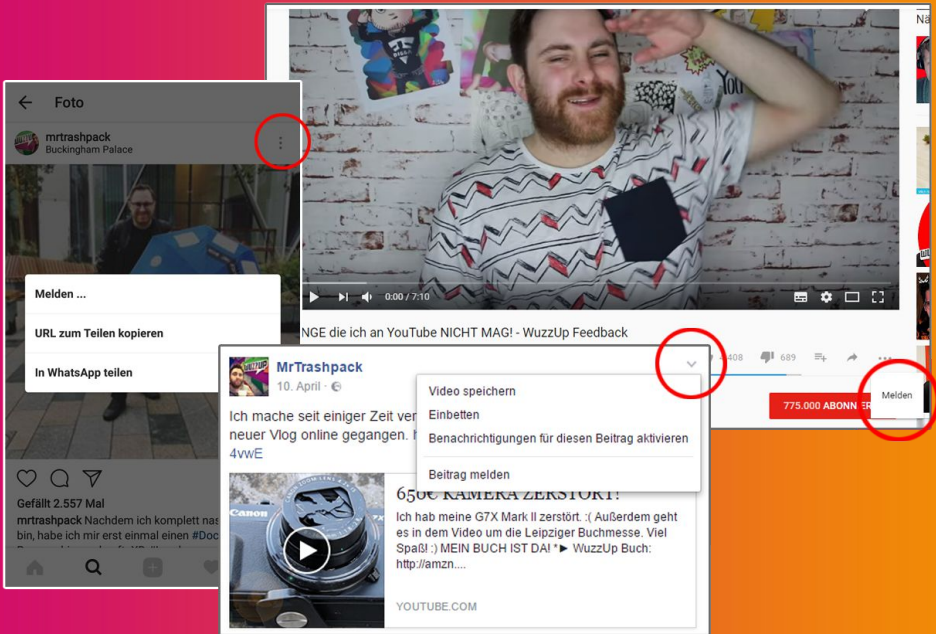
Foto

mrtrashpack
Buckingham Palace

Melden ...

URL zum Teilen kopieren

In WhatsApp teilen

Gefällt 2.557 Mal

mrtrashpack Nachdem ich komplett nas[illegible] bin, habe ich mir erst einmal einen #Doc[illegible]

0:00 / 7:10

NGE die ich an YouTube NICHT MAG! - WuzzUp Feedback

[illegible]408 689

775.000 ABONNE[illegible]

Melden

MrTrashpack
10. April

Ich mache seit einiger Zeit ver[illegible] neuer Vlog online gegangen. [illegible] 4vwE

Video speichern
Einbetten
Benachrichtigungen für diesen Beitrag aktivieren
Beitrag melden

650€ KAMERA ZERSTÖRT!
Ich hab meine G7X Mark II zerstört. :( Außerdem geht es in dem Video um die Leipziger Buchmesse. Viel Spaß! :) MEIN BUCH IST DA! *► WuzzUp Buch: http://amzn....

YOUTUBE.COM

Nä